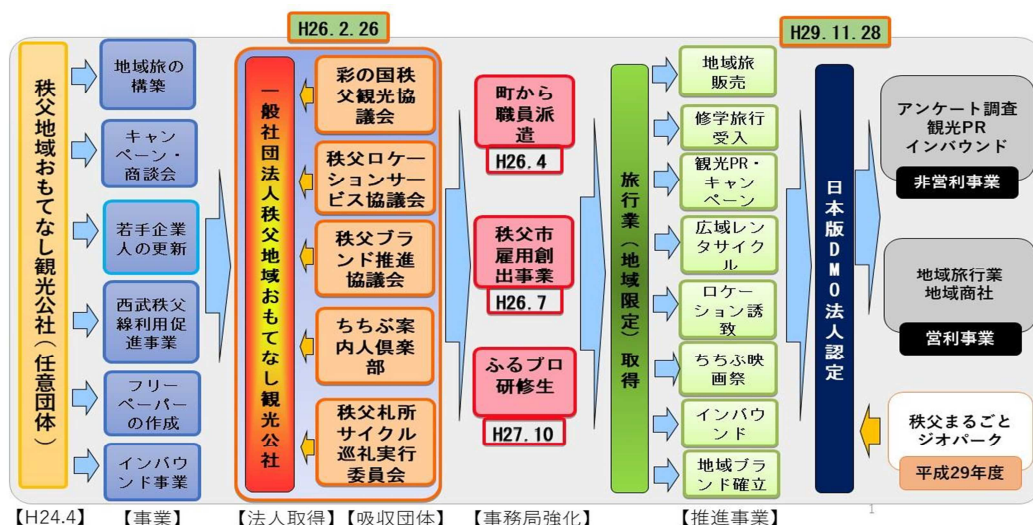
H26.2.26

H29.11.28

秩父地域おもてなし観光公社（任意団体）

地域旅の構築

キャンペーン・商談会

若手企業人の更新

西武秩父線利用促進事業

フリーペーパーの作成

インバウンド事業

一般社団法人秩父地域おもてなし観光公社

彩の国秩父観光協議会

秩父ロケーションサービス協議会

秩父ブランド推進協議会

ちちぶ案内人倶楽部

秩父札所サイクル巡礼実行委員会

町から職員派遣

H26.4

秩父市雇用創出事業

H26.7

ふるプロ研修生

H27.10

旅行業（地域限定）取得

地域旅販売

修学旅行受入

観光PR・キャンペーン

広域レンタサイクル

ロケーション誘致

ちちぶ映画祭

インバウンド

地域ブランド確立

日本版DMO法人認定

アンケート調査
観光PR
インバウンド

非営利事業

地域旅行業
地域商社

営利事業

秩父まるごとジオパーク

平成29年度

【H24.4】 【事業】 【法人取得】【吸収団体】 【事務局強化】 【推進事業】

1